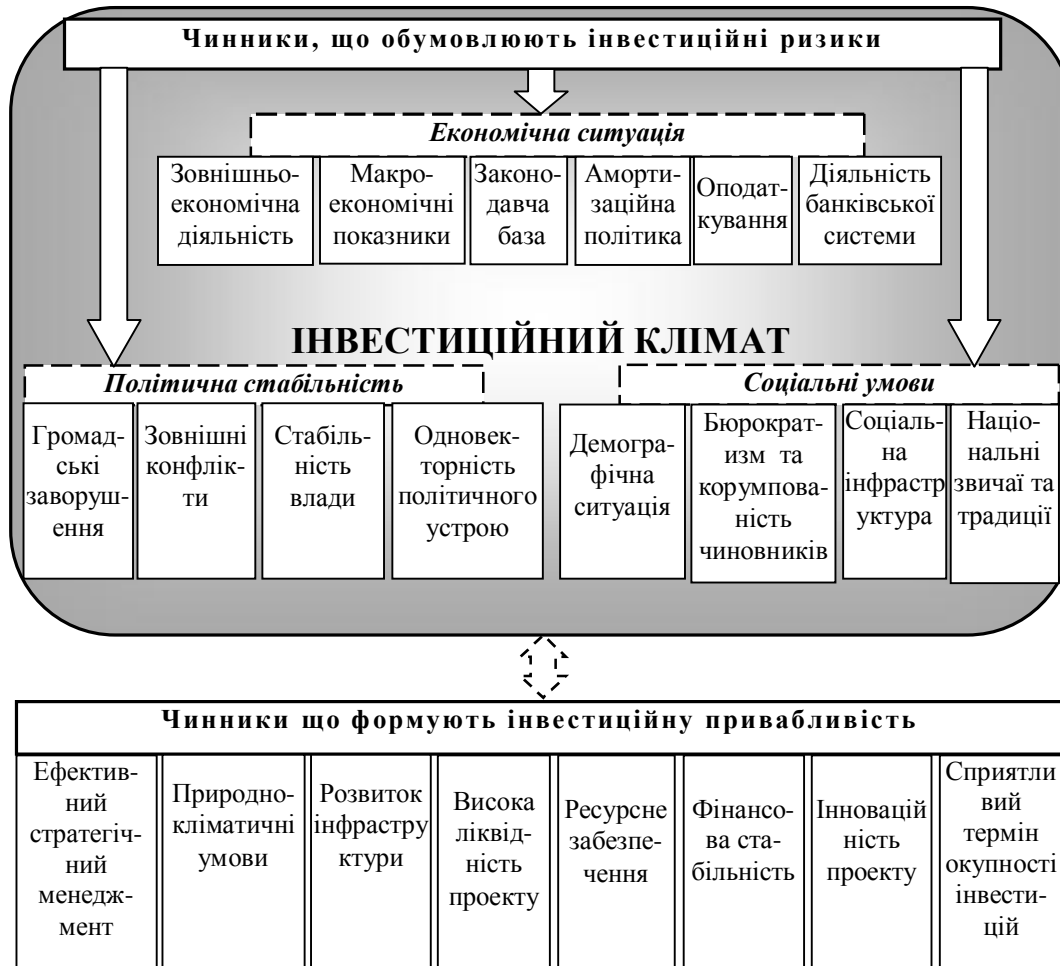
Чинники, що обумовлюють інвестиційні ризики

Економічна ситуація

Зовнішньоекономічна діяльність

Макроекономічні показники

Законодавча база

Амортизаційна політика

Оподаткування

Діяльність банківської системи

ІНВЕСТИЦІЙНИЙ КЛІМАТ

Політична стабільність

Громадські заворушення

Зовнішні конфлікти

Стабільність влади

Одновекторність політичного устрою

Соціальні умови

Демографічна ситуація

Бюрократизм та корумпованість чиновників

Соціальна інфраструктура

Національні звичаї та традиції

Чинники що формують інвестиційну привабливість

Ефективний стратегічний менеджмент

Природно-кліматичні умови

Розвиток інфраструктури

Висока ліквідність проекту

Ресурсне забезпечення

Фінансова стабільність

Інноваційність проекту

Сприятливий термін окупності інвестицій